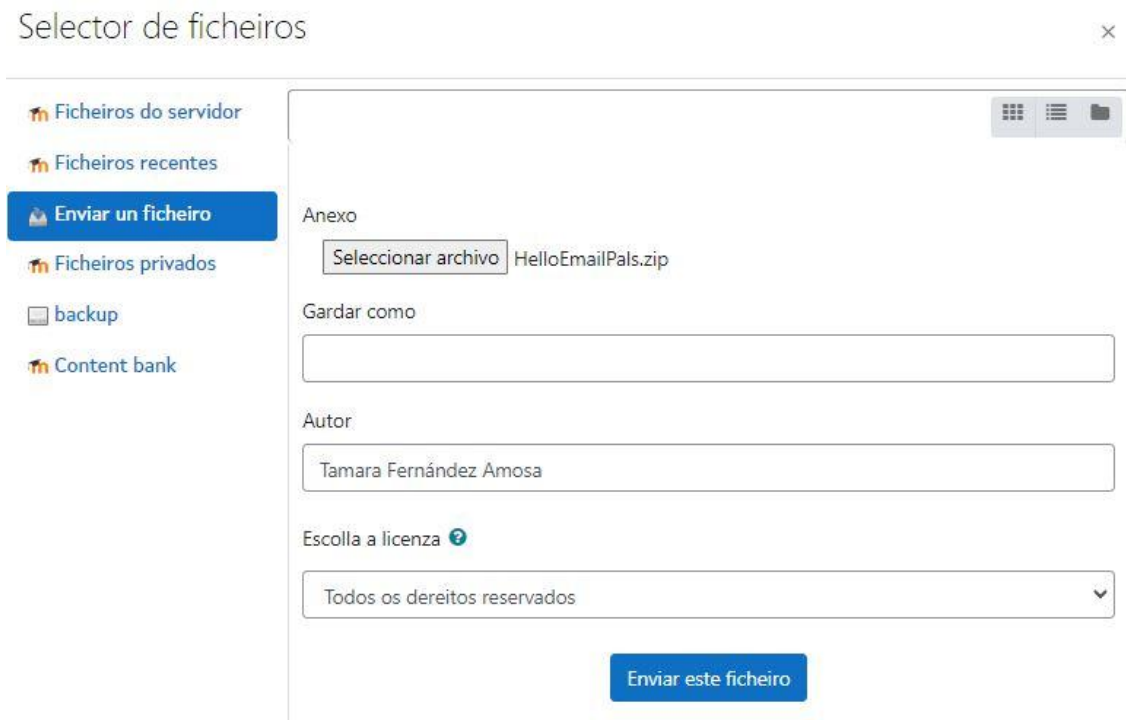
Selector de ficheiros

×

Ficheiros do servidor

Ficheiros recentes

Enviar un ficheiro

Ficheiros privados

backup

Content bank

Anexo

Seleccionar archivo HelloEmailPals.zip

Gardar como

Autor

Tamara Fernández Amosa

Escolla a licenza

Todos os dereitos reservados

Enviar este ficheiro